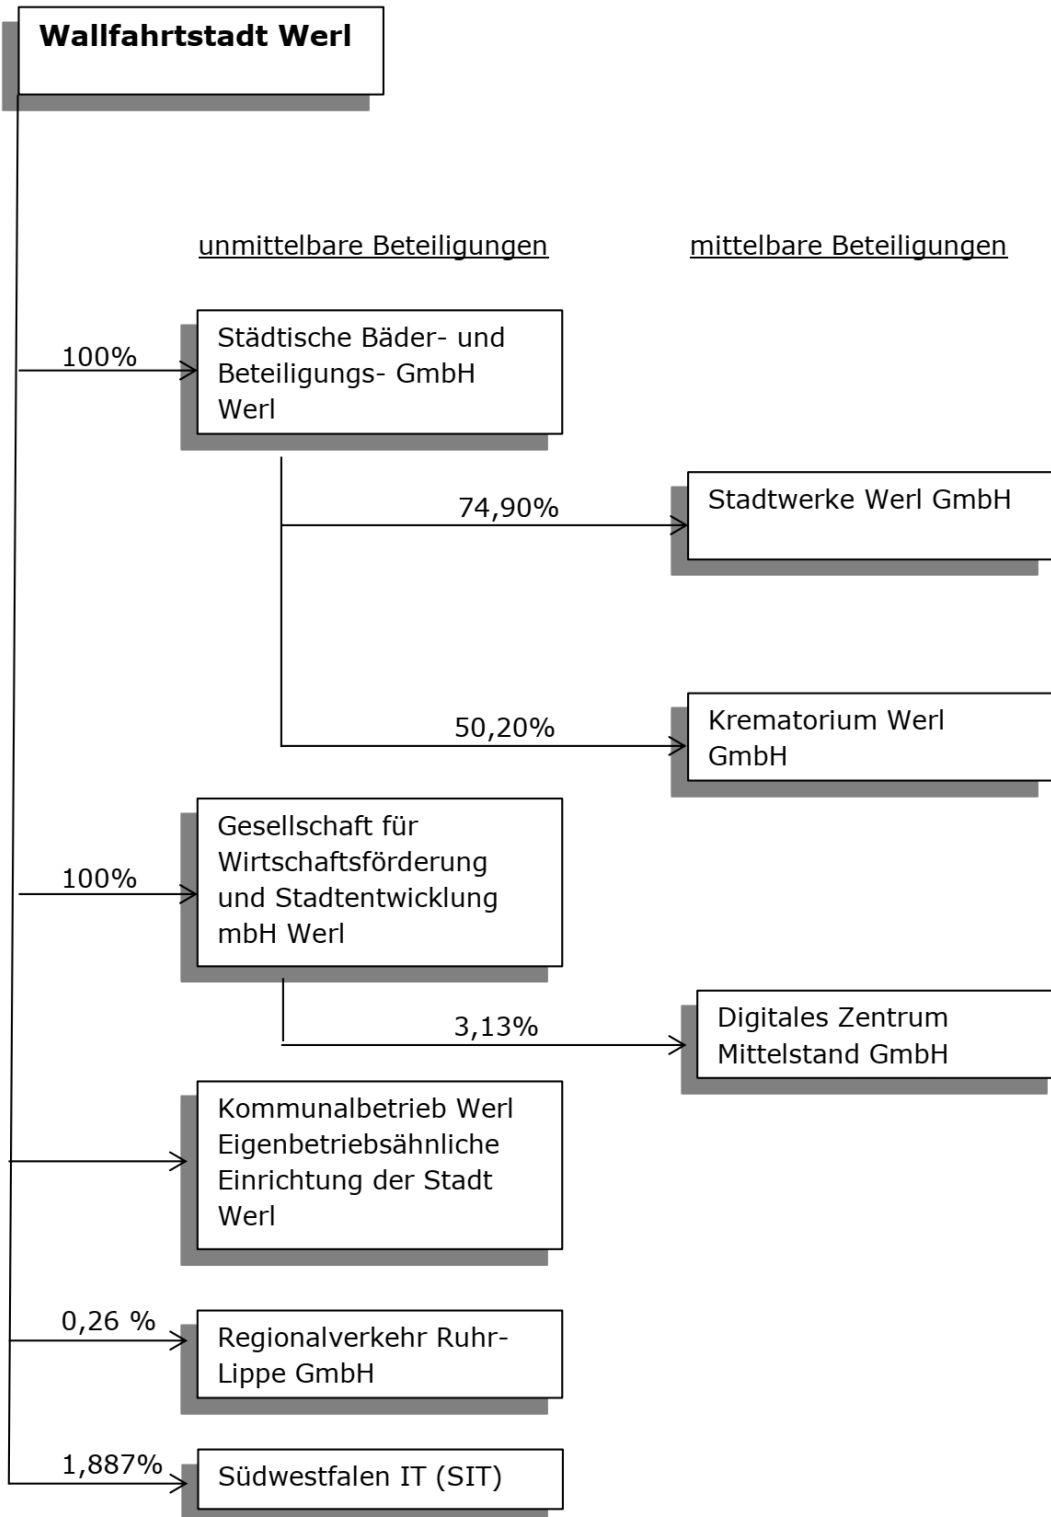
Wallfahrtstadt Werl

unmittelbare Beteiligungen

mittelbare Beteiligungen

100%

Städtische Bäder- und Beteiligungs- GmbH Werl

74,90%

Stadtwerke Werl GmbH

50,20%

Krematorium Werl GmbH

100%

Gesellschaft für Wirtschaftsförderung und Stadtentwicklung mbH Werl

3,13%

Digitales Zentrum Mittelstand GmbH

Kommunalbetrieb Werl Eigenbetriebsähnliche Einrichtung der Stadt Werl

0,26 %

Regionalverkehr Ruhr-Lippe GmbH

1,887%

Südwestfalen IT (SIT)